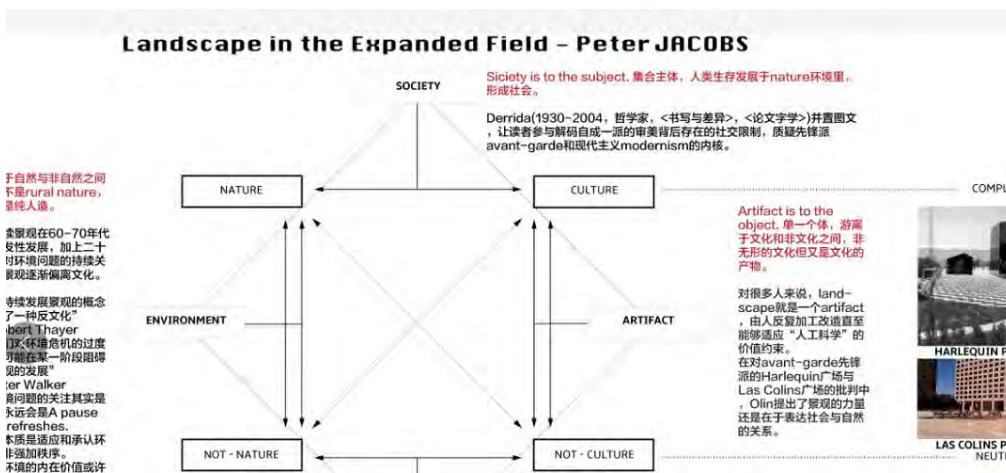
Landscape in the Expanded Field - Peter JACOBS

SOCIETY

Siciety is to the subject. 集合主体，人类生存发展于nature环境里，形成社会。

Derrida(1930-2004，哲学家，<书写与差异>，<论文字学>)并置图文，让读者参与解码自成一派的审美背后存在的社交限制，质疑先锋派avant-garde和现代主义modernism的内核。

于自然与非自然之间
不是rural nature，
是纯人造。

景观在60-70年代
发性发展，加上二十
对环境问题的持续关
景观逐渐偏离文化。

持续发展景观的概念
了一种反文化"
bert Thayer
门到环境危机的过度
可能在某一阶段阻碍
观的发展"
ter Walker
境问题的关注其实是
永远会是A pause
refreshes.
本质是适应和承认环
非强加秩序。
不境的内在价值或许

NATURE

CULTURE

COMPL

ENVIRONMENT

ARTIFACT

Artifact is to the object. 单一个体，游离于文化和非文化之间，非无形的文化但又是文化的产物。

对很多人来说，landscape就是一个artifact，由人反复加工改造直至能够适应"人工科学"的价值约束。
在对avant-garde先锋派的Harlequin广场与Las Colins广场的批判中，Olin提出了景观的力量还是在于表达社会与自然的关系。

HARLEQUIN P

LAS COLINS P

NEUT

NOT - NATURE

NOT - CULTURE